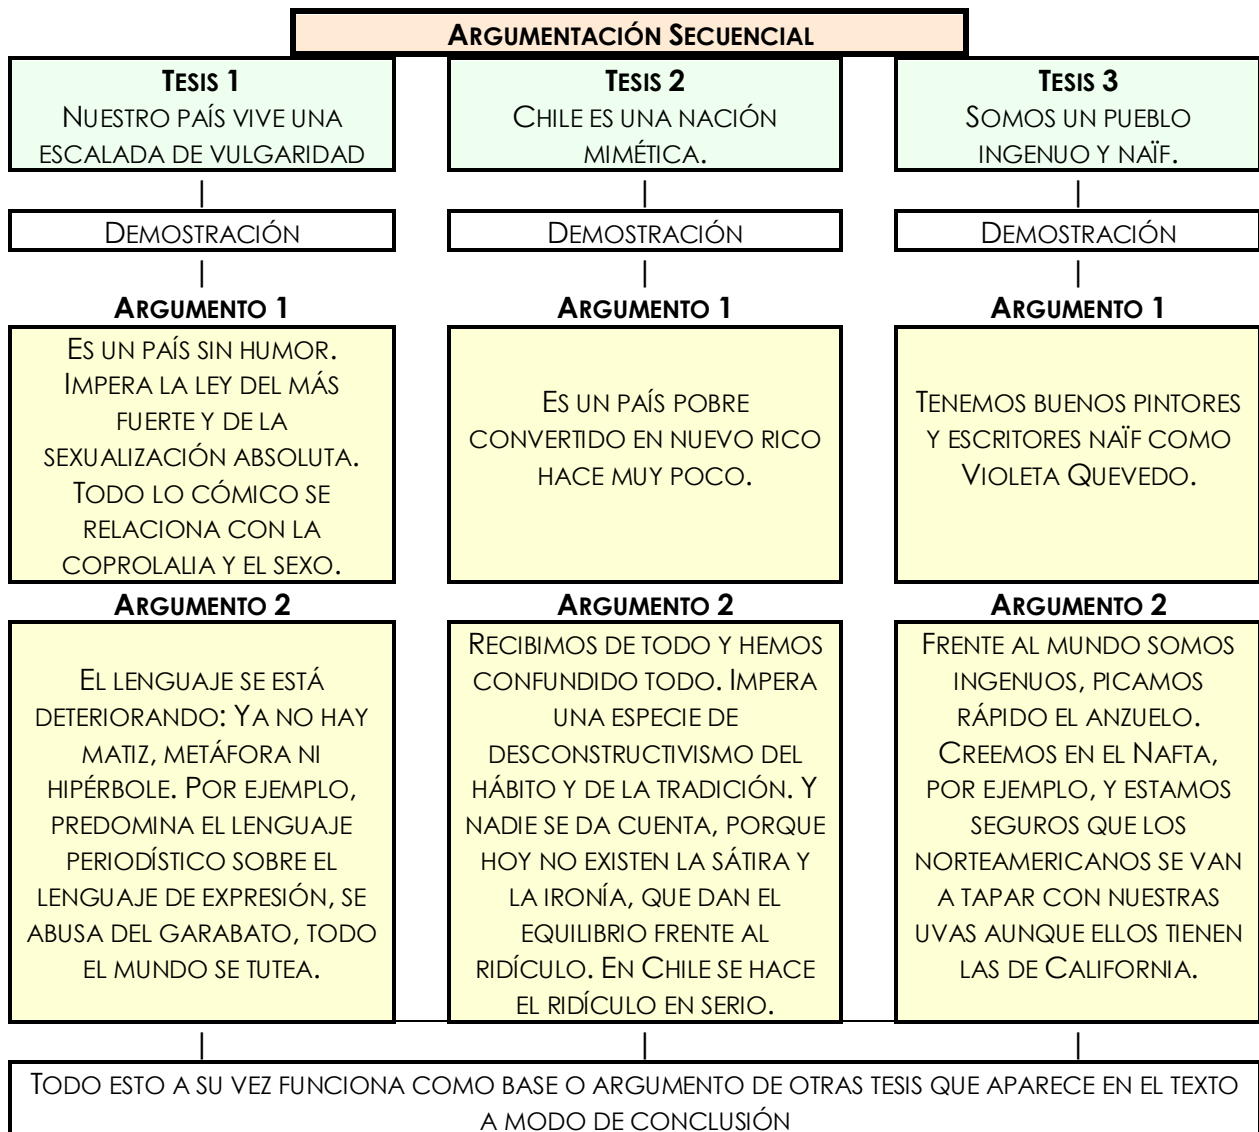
ARGUMENTACIÓN SECUENCIAL

TESIS 1
NUESTRO PAÍS VIVE UNA ESCALADA DE VULGARIDAD

DEMOSTRACIÓN

ARGUMENTO 1
ES UN PAÍS SIN HUMOR. IMPERA LA LEY DEL MÁS FUERTE Y DE LA SEXUALIZACIÓN ABSOLUTA. TODO LO CÓMICO SE RELACIONA CON LA COPROLALIA Y EL SEXO.

ARGUMENTO 2
EL LENGUAJE SE ESTÁ DETERIORANDO: YA NO HAY MATIZ, METÁFORA NI HIPÉRBOLE. POR EJEMPLO, PREDOMINA EL LENGUAJE PERIODÍSTICO SOBRE EL LENGUAJE DE EXPRESIÓN, SE ABUSA DEL GARABATO, TODO EL MUNDO SE TUTEA.

TESIS 2
CHILE ES UNA NACIÓN MIMÉTICA.

DEMOSTRACIÓN

ARGUMENTO 1
ES UN PAÍS POBRE CONVERTIDO EN NUEVO RICO HACE MUY POCO.

ARGUMENTO 2
RECIBIMOS DE TODO Y HEMOS CONFUNDIDO TODO. IMPERA UNA ESPECIE DE DESCONSTRUCTIVISMO DEL HÁBITO Y DE LA TRADICIÓN. Y NADIE SE DA CUENTA, PORQUE HOY NO EXISTEN LA SÁTIRA Y LA IRONÍA, QUE DAN EL EQUILIBRIO FRENTE AL RIDÍCULO. EN CHILE SE HACE EL RIDÍCULO EN SERIO.

TESIS 3
SOMOS UN PUEBLO INGENUO Y NAÏF.

DEMOSTRACIÓN

ARGUMENTO 1
TENEMOS BUENOS PINTORES Y ESCRITORES NAÏF COMO VIOLETA QUEVEDO.

ARGUMENTO 2
FRENTE AL MUNDO SOMOS INGENUOS, PICAMOS RÁPIDO EL ANZUELO. CREEMOS EN EL NAFTA, POR EJEMPLO, Y ESTAMOS SEGUROS QUE LOS NORTEAMERICANOS SE VAN A TAPAR CON NUESTRAS UVAS AUNQUE ELLOS TIENEN LAS DE CALIFORNIA.

TODO ESTO A SU VEZ FUNCIONA COMO BASE O ARGUMENTO DE OTRAS TESIS QUE APARECE EN EL TEXTO A MODO DE CONCLUSIÓN